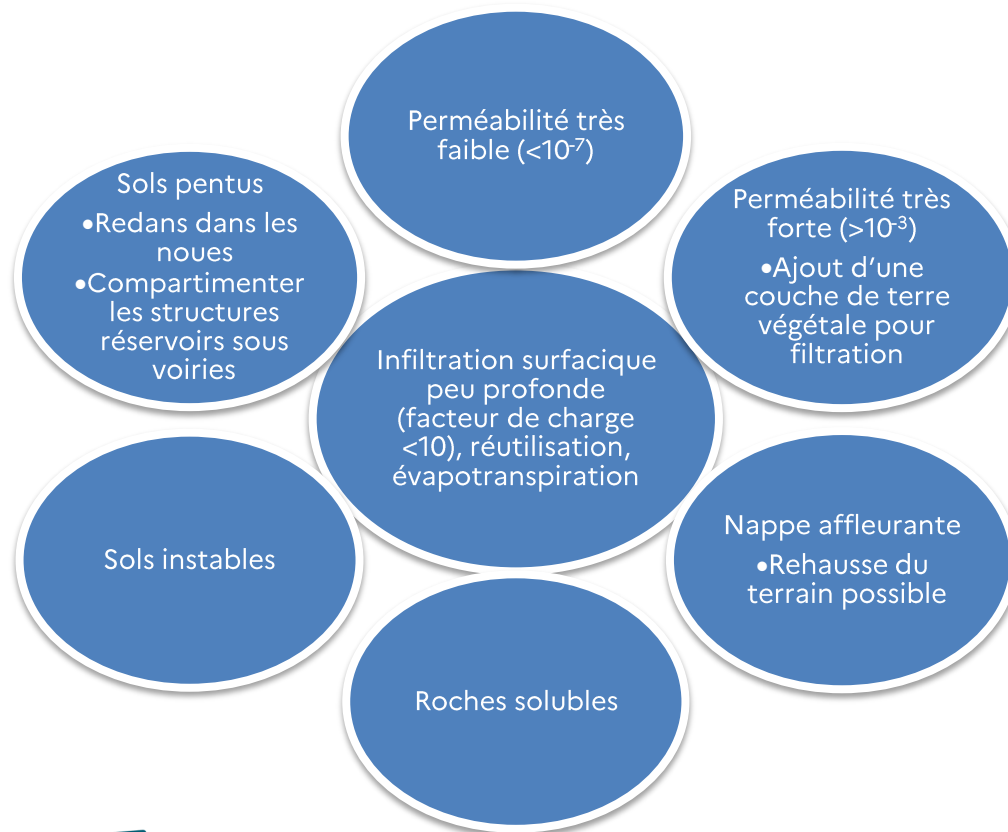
Perméabilité très faible ($<10^{-7}$)

Sols pentus
•Redans dans les noues
•Compartimenter les structures réservoirs sous voiries

Perméabilité très forte ($>10^{-3}$)
•Ajout d'une couche de terre végétale pour filtration

Infiltration surfacique peu profonde (facteur de charge <10), réutilisation, évapotranspiration

Sols instables

Nappe affleurante
•Rehausse du terrain possible

Roches solubles